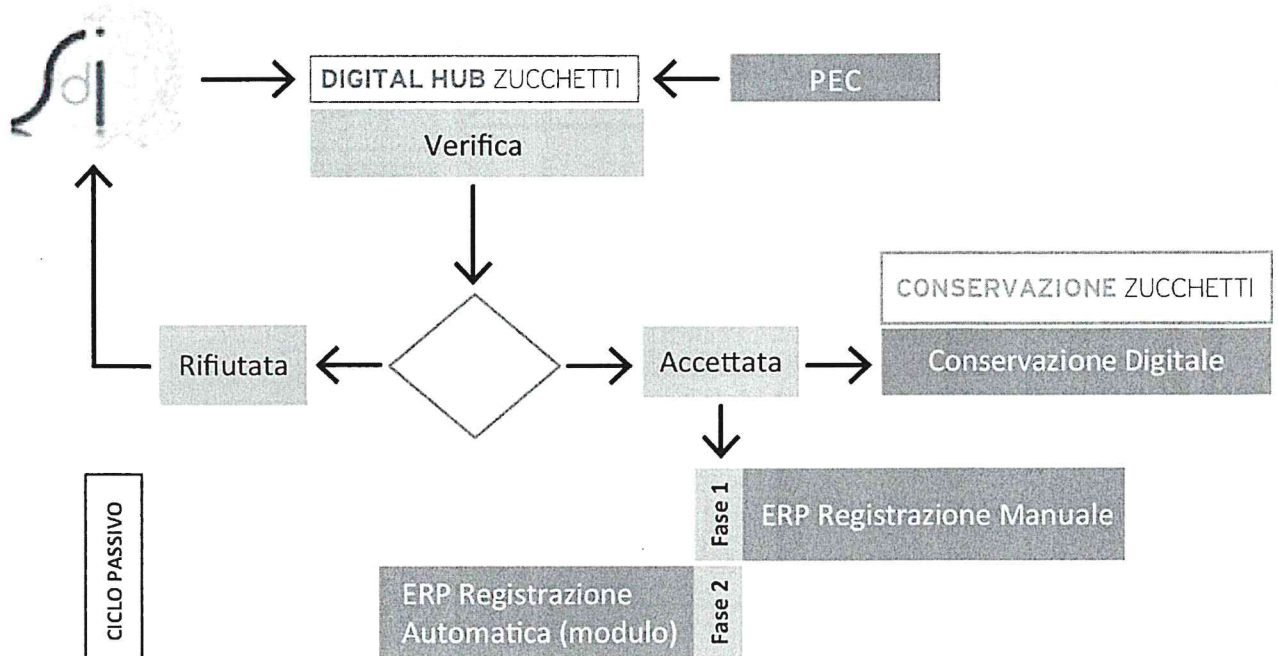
Sdi

DIGITAL HUB ZUCCHETTI

PEC

Verifica

CONSERVAZIONE ZUCCHETTI

Rifiutata

Accettata

Conservazione Digitale

CICLO PASSIVO

Fase 1

ERP Registrazione Manuale

ERP Registrazione Automatica (modulo)

Fase 2